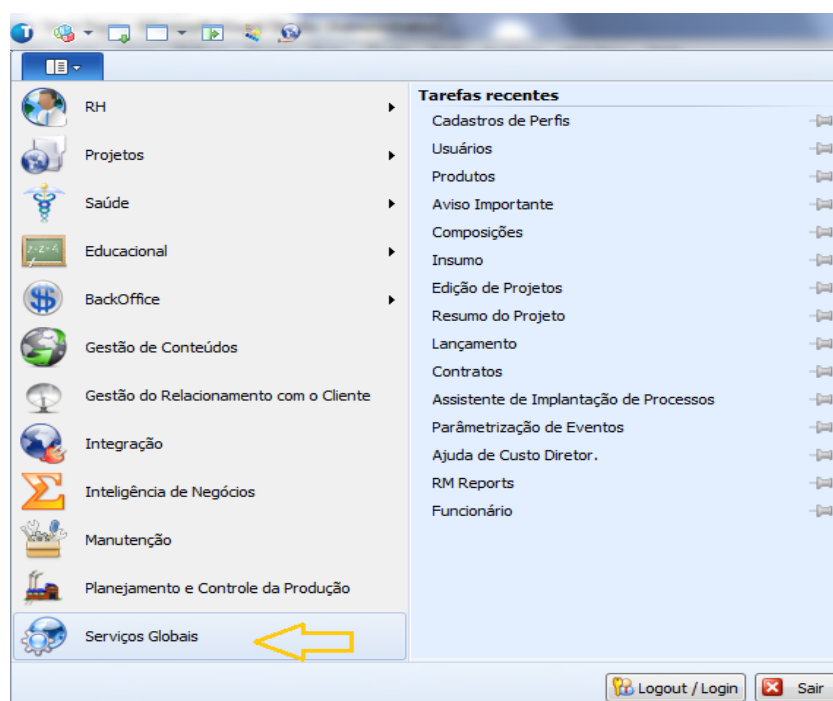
RH
Projetos
Saúde
Educacional
BackOffice
Gestão de Conteúdos
Gestão do Relacionamento com o Cliente
Integração
Inteligência de Negócios
Manutenção
Planejamento e Controle da Produção
Serviços Globais

Tarefas recentes
Cadastros de Perfis
Usuários
Produtos
Aviso Importante
Composições
Insumo
Edição de Projetos
Resumo do Projeto
Lançamento
Contratos
Assistente de Implantação de Processos
Parâmetrização de Eventos
Ajuda de Custo Diretor.
RM Reports
Funcionário

Logout / Login
Sair